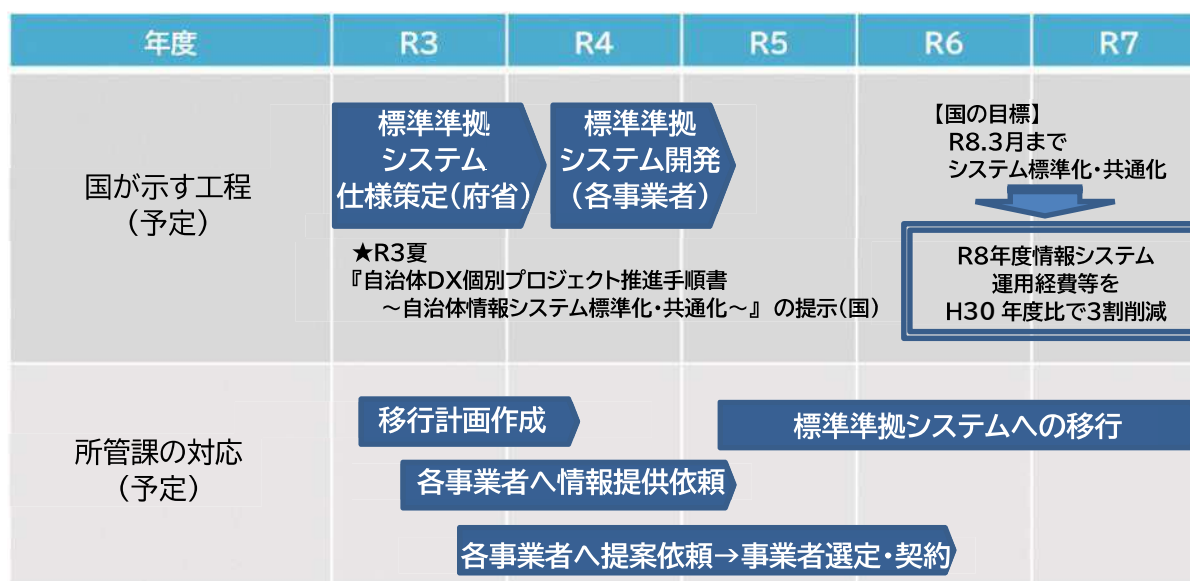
| 年度 | R3 | R4 | R5 | R6 | R7 |
|---|---|---|---|---|---|
| 国が示す工程（予定） | 標準準拠システム仕様策定（府省） | 標準準拠システム開発（各事業者） | | 【国の目標】R8.3月までシステム標準化・共通化 | |
| 所管課の対応（予定） | 移行計画作成 | | 標準準拠システムへの移行 | | |

★R3夏
『自治体DX個別プロジェクト推進手順書
～自治体情報システム標準化・共通化～』の提示（国）

R8年度情報システム
運用経費等を
H30 年度比で3割削減

各事業者へ情報提供依頼

各事業者へ提案依頼→事業者選定・契約